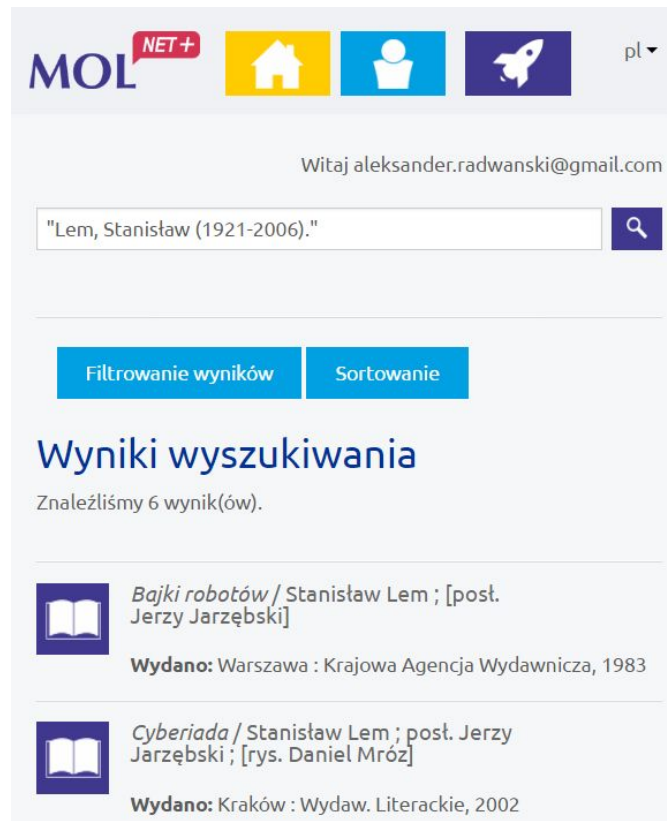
MOL NET+

pl

Witaj aleksander.radwanski@gmail.com

"Lem, Stanisław (1921-2006)."

Filtrowanie wyników

Sortowanie

Wyniki wyszukiwania

Znaleźliśmy 6 wynik(ów).

*Bajki robotów* / Stanisław Lem ; [posł. Jerzy Jarzębski]

**Wydano:** Warszawa : Krajowa Agencja Wydawnicza, 1983

*Cyberiada* / Stanisław Lem ; posł. Jerzy Jarzębski ; [rys. Daniel Mróz]

**Wydano:** Kraków : Wydaw. Literackie, 2002